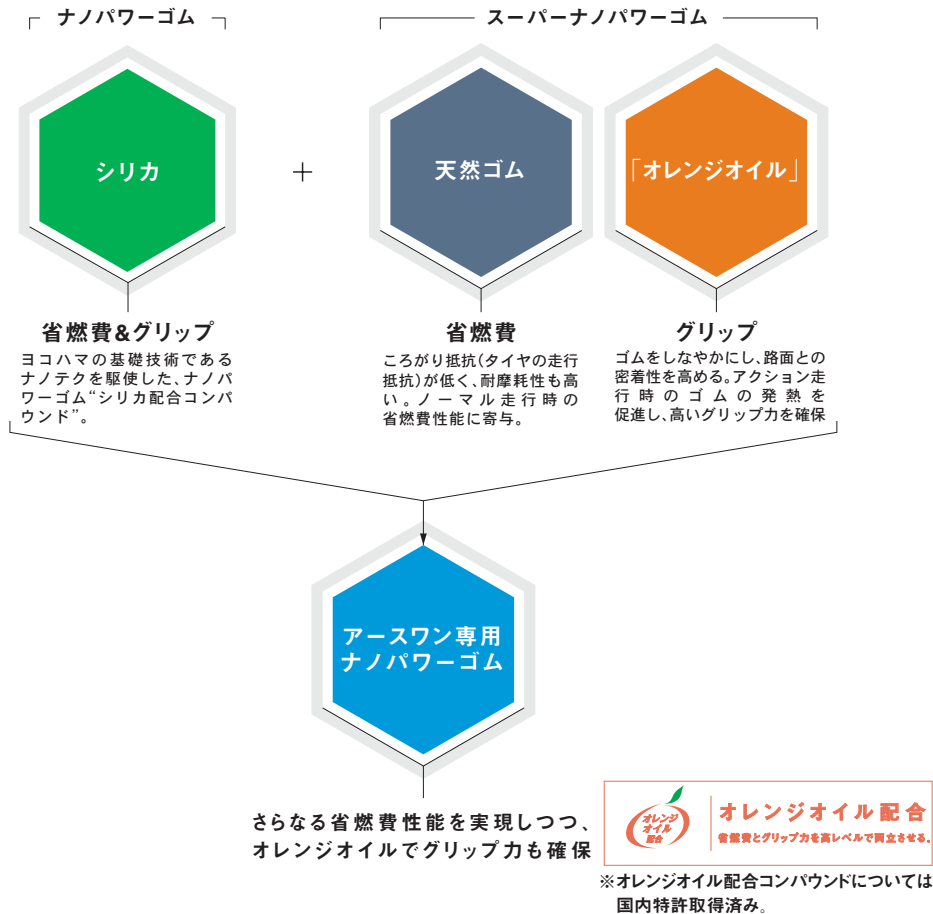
ナノパワーゴム

スーパーナノパワーゴム

シリカ

＋

天然ゴム

「オレンジオイル」

省燃費&グリップ
ヨコハマの基礎技術であるナノテクを駆使した、ナノパワーゴム“シリカ配合コンパウンド”。

省燃費
ころがり抵抗(タイヤの走行抵抗)が低く、耐摩耗性も高い。ノーマル走行時の省燃費性能に寄与。

グリップ
ゴムをしなやかにし、路面との密着性を高める。アクション走行時のゴムの発熱を促進し、高いグリップ力を確保

アースワン専用
ナノパワーゴム

さらなる省燃費性能を実現しつつ、
オレンジオイルでグリップ力も確保

オレンジオイル配合

オレンジオイル配合
省燃費とグリップ力を高レベルで両立させる。

※オレンジオイル配合コンパウンドについては国内特許取得済み。